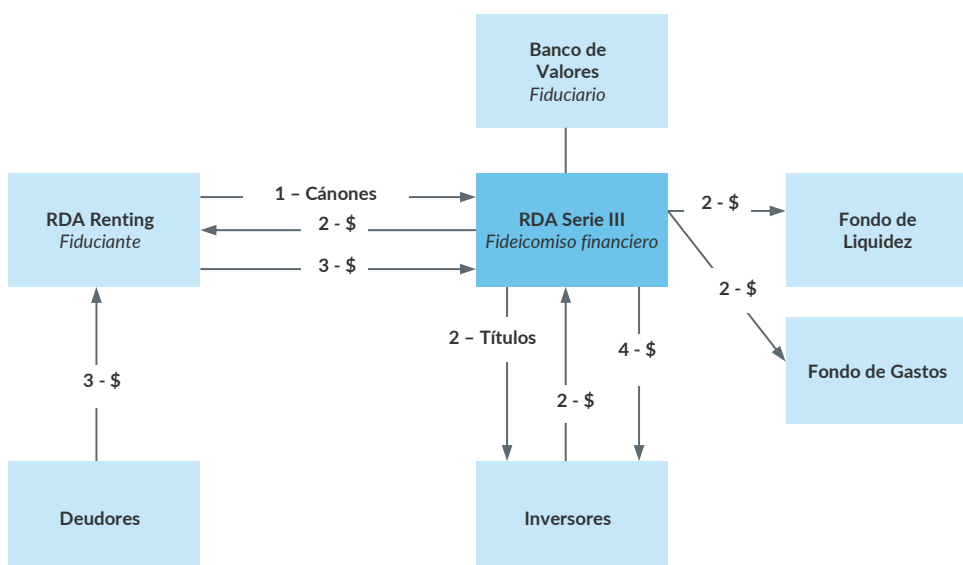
Banco de Valores
*Fiduciario*

RDA Renting
*Fiduciante*

1 – Cánones

2 - $

3 - $

RDA Serie III
*Fideicomiso financiero*

2 - $

Fondo de Liquidez

2 - $

Fondo de Gastos

3 - $

2 – Títulos

2 - $

4 - $

Deudores

Inversores